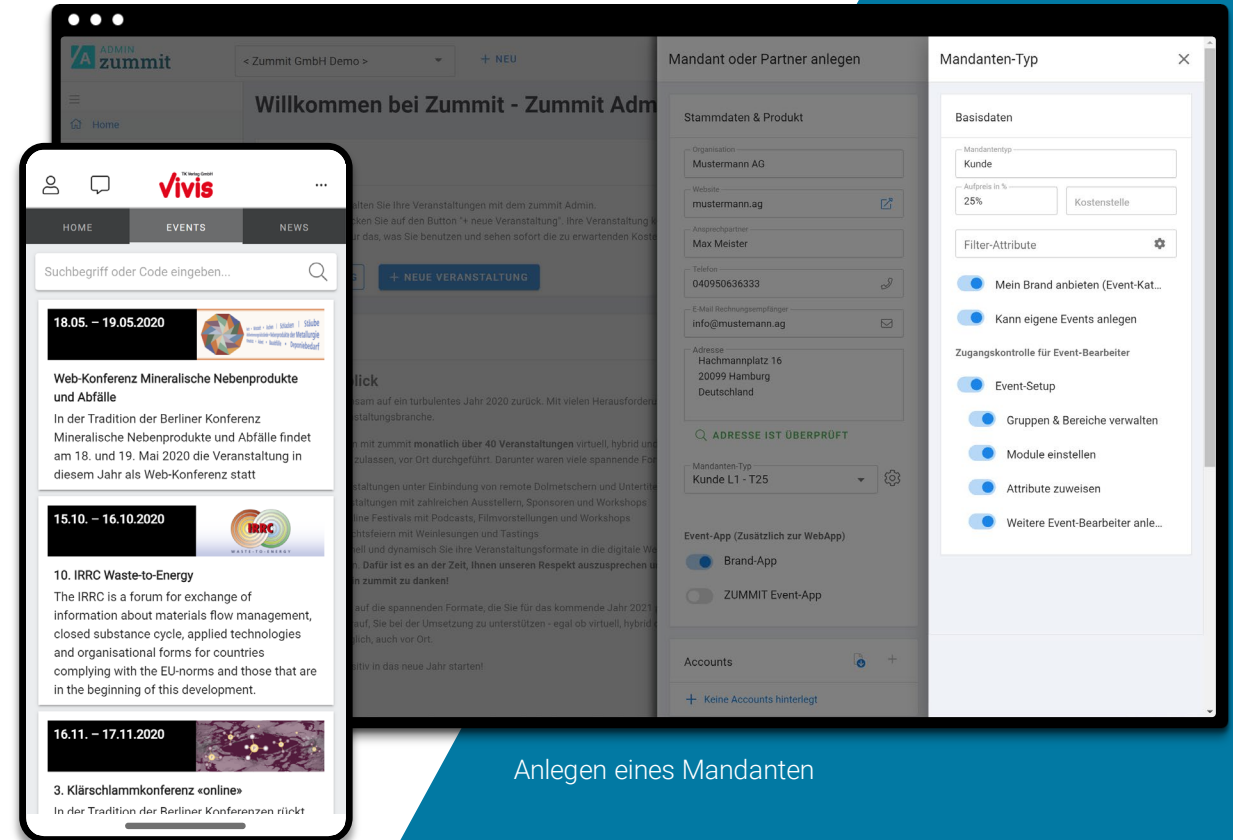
ADMIN
zummit

< Zummit GmbH Demo >

+ NEU

Home

Willkommen bei Zummit - Zummit Adm

alten Sie Ihre Veranstaltungen mit dem zummit Admin.
cken Sie auf den Button "+ neue Veranstaltung". Ihre Veranstaltung k
 das, was Sie benutzen und sehen sofort die zu erwartenden Koste

+ NEUE VERANSTALTUNG

lick

sam auf ein turbulentes Jahr 2020 zurück. Mit vielen Herausforderu
staltungsbranche.

n mit zummit monatlich über 40 Veranstaltungen virtuell, hybrid u
zulassen, vor Ort durchgeführt. Darunter waren viele spannende Fo

staltungen unter Einbindung von remote Dolmetschern und Untertit
staltungen mit zahlreichen Ausstellern, Sponsoren und Workshops
line Festivals mit Podcasts, Filmvorstellungen und Workshops
chtsfeiern mit Weinlesungen und Tastings
hell und dynamisch Sie Ihre Veranstaltungsformate in die digitale W
n. Dafür ist es an der Zeit, Ihnen unseren Respekt auszusprechen u
en zummit zu danken!

auf die spannenden Formate, die Sie für das kommende Jahr 2021
auf. Sie bei der Umsetzung zu unterstützen - egal ob virtuell, hybrid
glich, auch vor Ort.

itiv in das neue Jahr starten!

Mandant oder Partner anlegen

Stammdaten & Produkt

Organisation
Mustermann AG

Website
mustermann.ag

Ansprechpartner
Max Meister

Telefon
040950636333

E-Mail Rechnungsempfänger
info@mustemann.ag

Adresse
Hachmannplatz 16
20099 Hamburg
Deutschland

ADRESSE IST ÜBERPRÜFT

Mandanten-Typ
Kunde L1 - T25

Event-App (Zusätzlich zur WebApp)

Brand-App

ZUMMIT Event-App

Accounts

+ Keine Accounts hinterlegt

Mandanten-Typ

Basisdaten

Mandantentyp
Kunde

Aufpreis in %
25%

Kostenstelle

Filter-Attribute

Mein Brand anbieten (Event-Kat...

Kann eigene Events anlegen

Zugangskontrolle für Event-Bearbeiter

Event-Setup

Gruppen & Bereiche verwalten

Module einstellen

Attribute zuweisen

Weitere Event-Bearbeiter anle...

TK Verlag GmbH
vivis

HOME
EVENTS
NEWS

Suchbegriff oder Code eingeben...

18.05. – 19.05.2020

Web-Konferenz Mineralische Nebenprodukte und Abfälle
In der Tradition der Berliner Konferenz Mineralische Nebenprodukte und Abfälle findet am 18. und 19. Mai 2020 die Veranstaltung in diesem Jahr als Web-Konferenz statt

15.10. – 16.10.2020

IRRC
WASTE-TO-ENERGY

10. IRRC Waste-to-Energy
The IRRC is a forum for exchange of information about materials flow management, closed substance cycle, applied technologies and organisational forms for countries complying with the EU-norms and those that are in the beginning of this development.

16.11. – 17.11.2020

3. Klärschlammkonferenz «online»
In der Tradition der Berliner Konferenzen rückt

Anlegen eines Mandanten